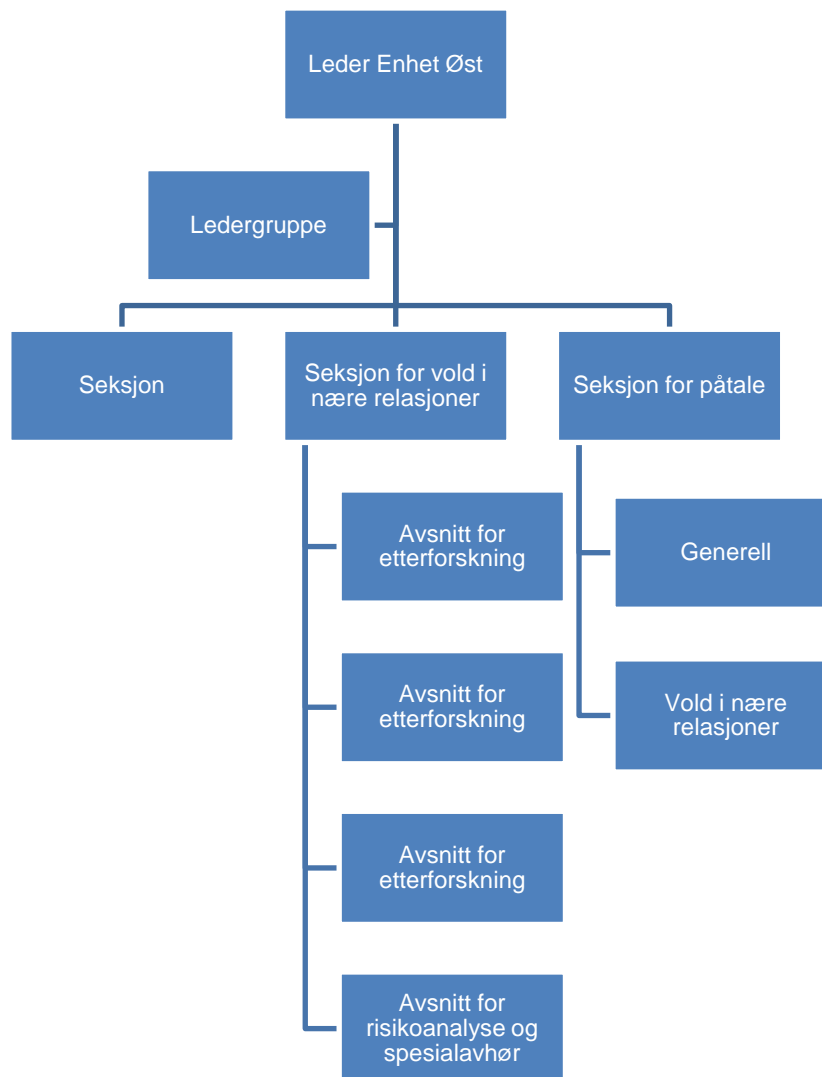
Leder Enhet Øst

Ledergruppe

Seksjon

Seksjon for vold i nære relasjoner

Seksjon for påtale

Avsnitt for etterforskning

Avsnitt for etterforskning

Avsnitt for etterforskning

Avsnitt for risikoanalyse og spesialavhør

Generell

Vold i nære relasjoner